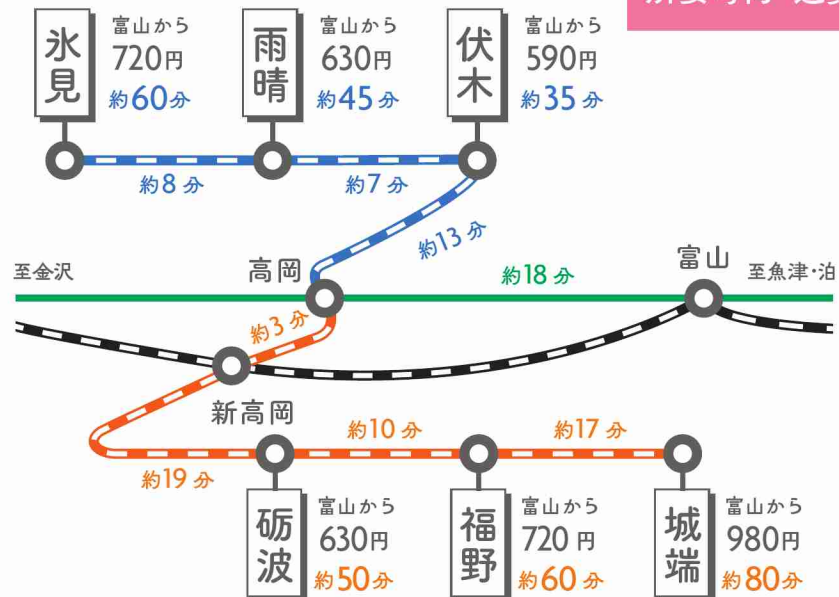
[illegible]

氷見
富山から
720円
約60分

雨晴
富山から
630円
約45分

伏木
富山から
590円
約35分

約8分
約7分
約13分

至金沢
高岡
約18分
富山
至魚津・泊

約3分
新高岡
約10分
約17分
約19分

砺波
富山から
630円
約50分

福野
富山から
720円
約60分

城端
富山から
980円
約80分